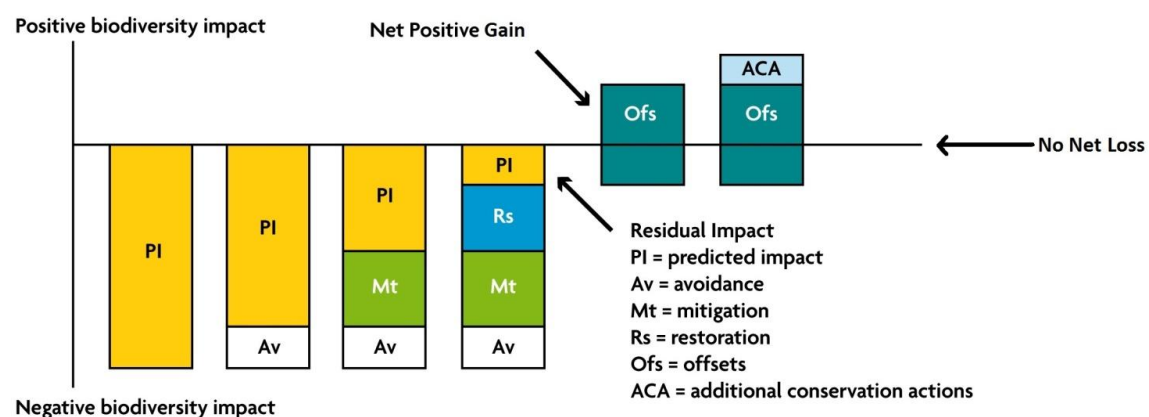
Positive biodiversity impact

Net Positive Gain

ACA
Ofs
Ofs

No Net Loss

PI
PI
Av
PI
Mt
Av
PI
Rs
Mt
Av

Residual Impact
PI = predicted impact
Av = avoidance
Mt = mitigation
Rs = restoration
Ofs = offsets
ACA = additional conservation actions

Negative biodiversity impact